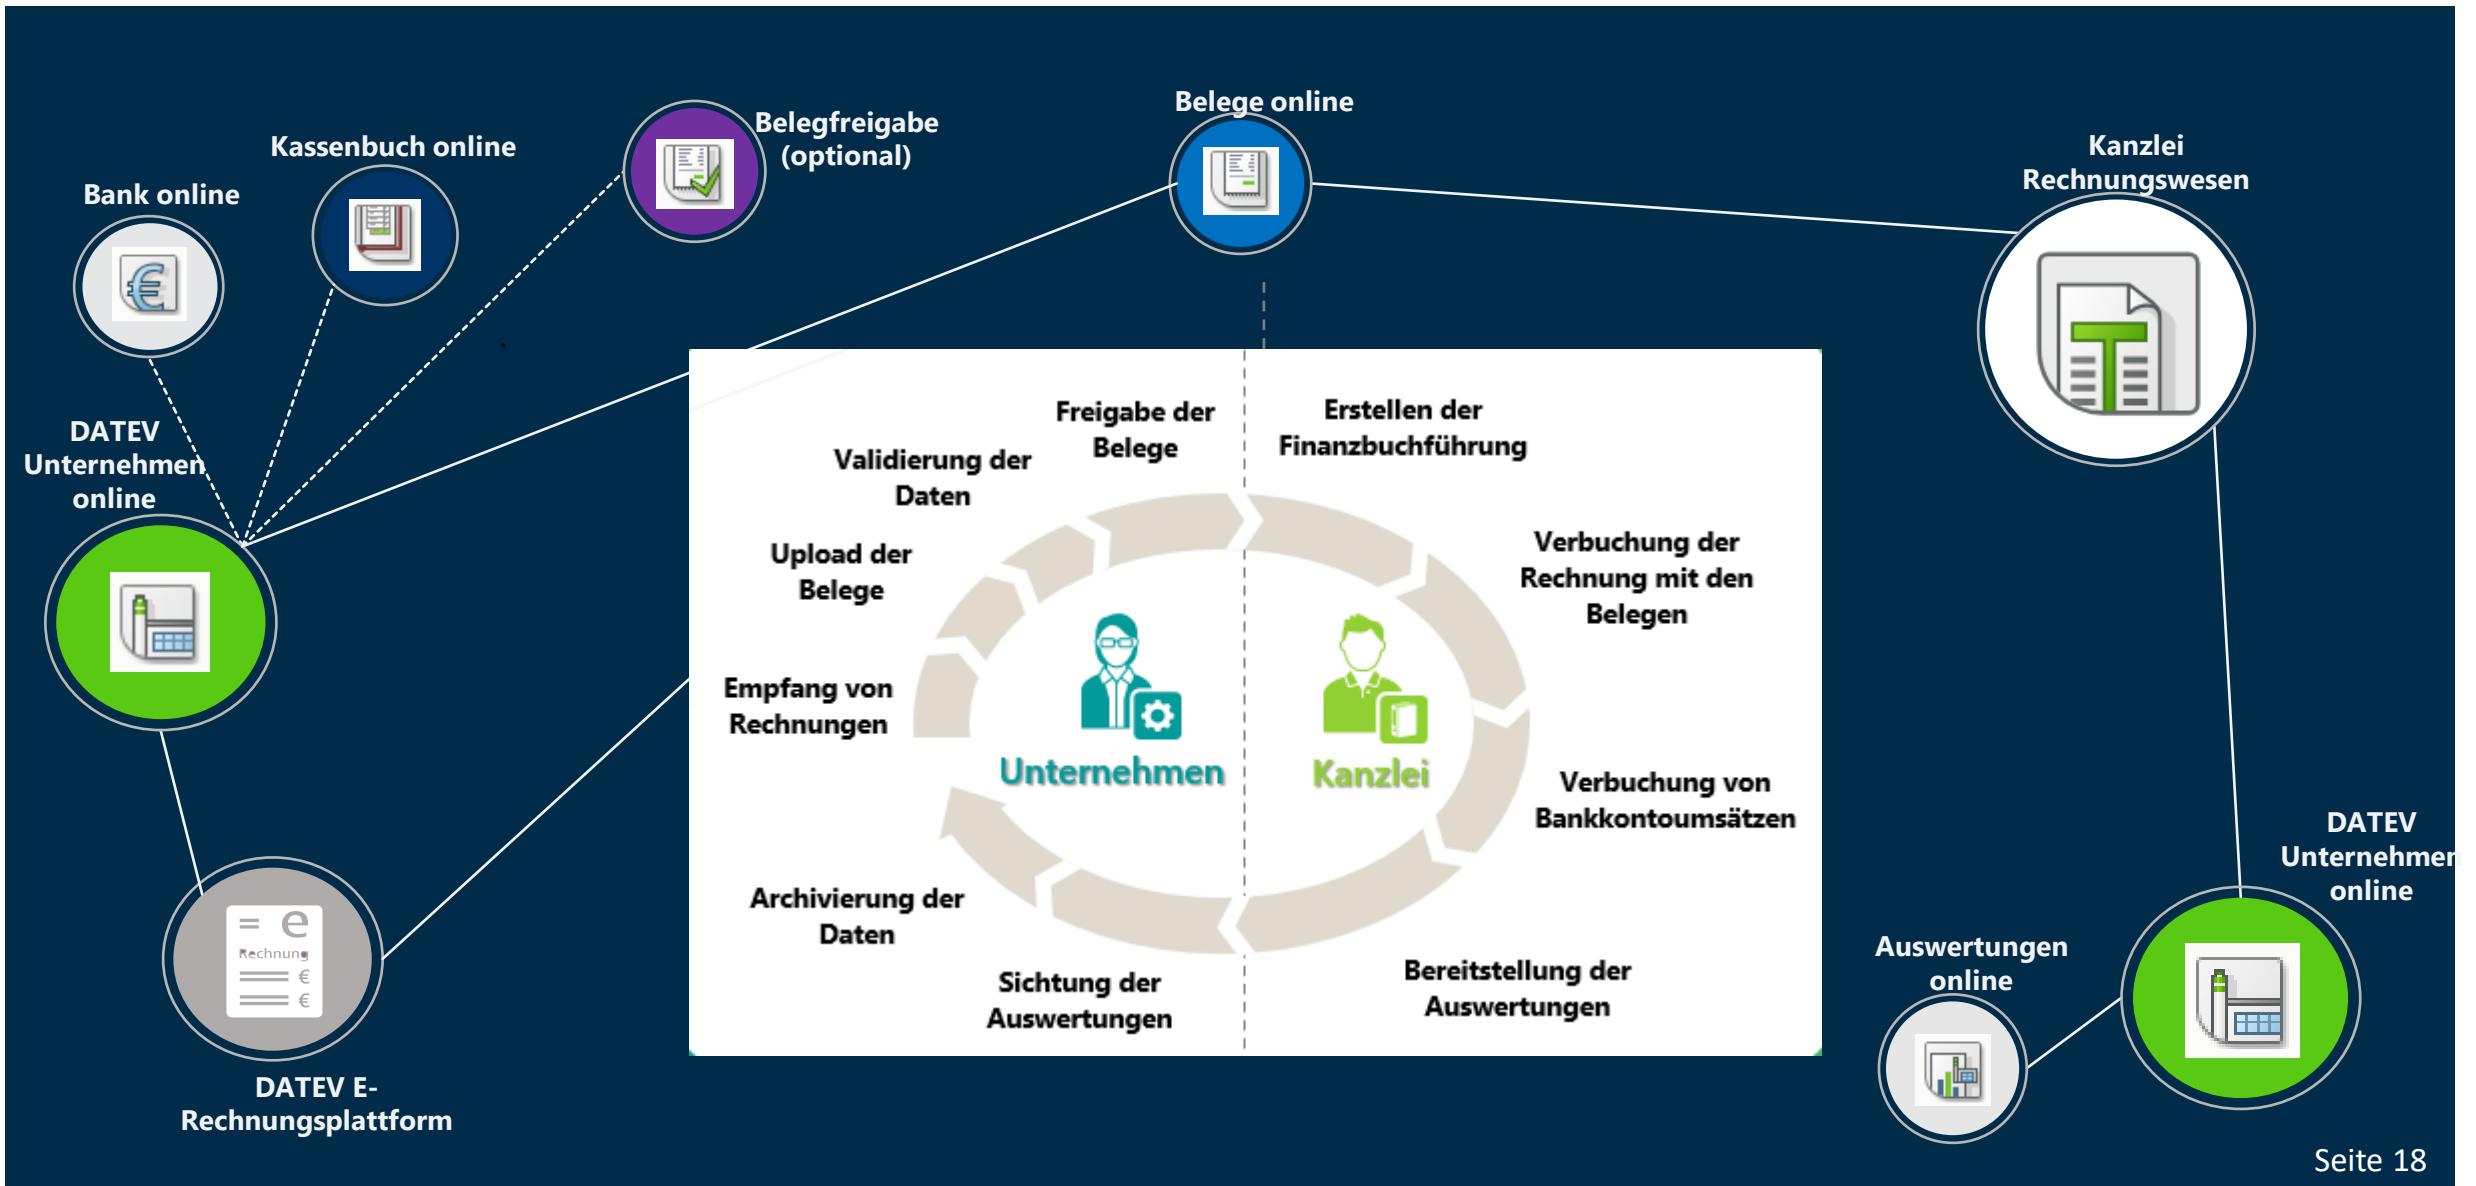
Bank online

Kassenbuch online

Belegfreigabe (optional)

Belege online

Kanzlei Rechnungswesen

DATEV Unternehmen online

Freigabe der Belege

Erstellen der Finanzbuchführung

Validierung der Daten

Upload der Belege

Verbuchung der Rechnung mit den Belegen

Empfang von Rechnungen

Unternehmen

Kanzlei

Verbuchung von Bankkontoumsätzen

Archivierung der Daten

Sichtung der Auswertungen

Bereitstellung der Auswertungen

Rechnung
€
€

DATEV E-Rechnungsplattform

Auswertungen online

DATEV Unternehmen online

Seite 18